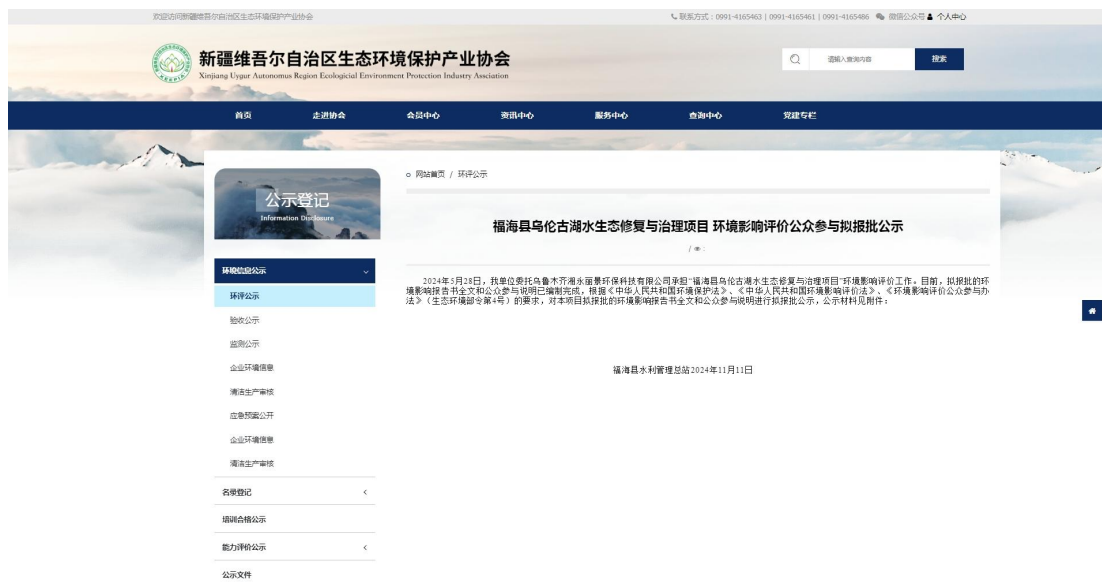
欢迎访问新疆维吾尔自治区生态环境保护产业协会

联系方式：0991-4165463 | 0991-4165461 | 0991-4165486 微信公众号 个人中心

新疆维吾尔自治区生态环境保护产业协会
Xinjiang Uygur Autonomous Region Ecological Environment Protection Industry Association

请输入查询内容 搜索

首页 走进协会 会员中心 资讯中心 服务中心 查询中心 党建专栏

公示登记
Information Disclosure

环境信息公示
环评公示
验收公示
监测公示
企业环境信息
清洁生产审核
应急预案公开
企业环境信息
清洁生产审核
名录登记
培训合格公示
能力评价公示
公示文件

网站首页 / 环评公示

福海县乌伦古湖水生态修复与治理项目 环境影响评价公众参与拟报批公示

/ :

2024年5月28日，我单位委托乌鲁木齐湘永丽景环保科技有限公司承担"福海县乌伦古湖水生态修复与治理项目"环境影响评价工作。目前，拟报批的环境影响报告书全文和公众参与说明已编制完成，根据《中华人民共和国环境保护法》、《中华人民共和国环境影响评价法》、《环境影响评价公众参与办法》（生态环境部令第4号）的要求，对本项目拟报批的环境影响报告书全文和公众参与说明进行拟报批公示，公示材料见附件：

福海县水利管理总站2024年11月11日